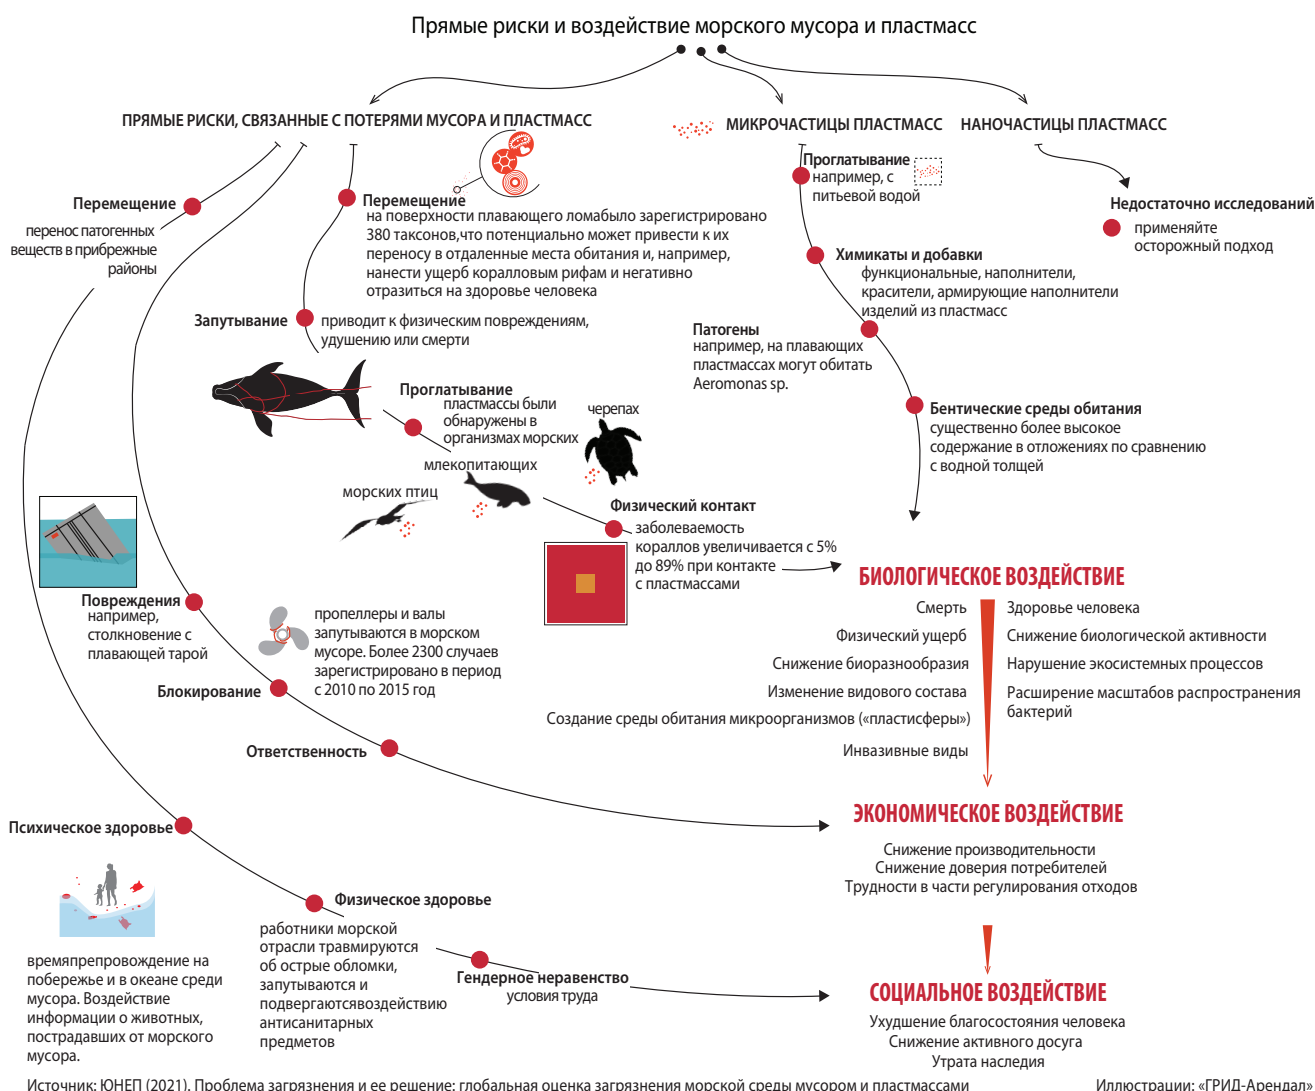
Прямые риски и воздействие морского мусора и пластмасс

ПРЯМЫЕ РИСКИ, СВЯЗАННЫЕ С ПОТЕРЯМИ МУСОРА И ПЛАСТМАСС

МИКРОЧАСТИЦЫ ПЛАСТМАСС

НАНОЧАСТИЦЫ ПЛАСТМАСС

Перемещение
перенос патогенных веществ в прибрежные районы

Перемещение
на поверхности плавающего ломабыло зарегистрировано 380 таксонов,что потенциально может привести к их переносу в отдаленные места обитания и, например, нанести ущерб коралловым рифам и негативно отразиться на здоровье человека

Запутывание
приводит к физическим повреждениям, удушению или смерти

Проглатывание
пластмассы были обнаружены в организмах морских
черепах
млекопитающих
морских птиц

Физический контакт
заболеваемость кораллов увеличивается с 5% до 89% при контакте с пластмассами

Повреждения
например, столкновение с плавающей тарой

пропеллеры и валы запутываются в морском мусоре. Более 2300 случаев зарегистрировано в период с 2010 по 2015 год

Блокирование

Ответственность

Психическое здоровье

времяпрепровождение на побережье и в океане среди мусора. Воздействие информации о животных, пострадавших от морского мусора.

Физическое здоровье
работники морской отрасли травмируются об острые обломки, запутываются и подвергаютсявоздействию антисанитарных предметов

Гендерное неравенство
условия труда

Проглатывание
например, с питьевой водой

Химикаты и добавки
функциональные, наполнители, красители, армирующие наполнители изделий из пластмасс

Патогены
например, на плавающих пластмассах могут обитать Aeromonas sp.

Бентические среды обитания
существенно более высокое содержание в отложениях по сравнению с водной толщей

Недостаточно исследований
применяйте осторожный подход

БИОЛОГИЧЕСКОЕ ВОЗДЕЙСТВИЕ
Смерть
Физический ущерб
Снижение биоразнообразия
Изменение видового состава
Создание среды обитания микроорганизмов («пластисферы»)
Инвазивные виды
Здоровье человека
Снижение биологической активности
Нарушение экосистемных процессов
Расширение масштабов распространения бактерий

ЭКОНОМИЧЕСКОЕ ВОЗДЕЙСТВИЕ
Снижение производительности
Снижение доверия потребителей
Трудности в части регулирования отходов

СОЦИАЛЬНОЕ ВОЗДЕЙСТВИЕ
Ухудшение благосостояния человека
Снижение активного досуга
Утрата наследия

Источник: ЮНЕП (2021). Проблема загрязнения и ее решение: глобальная оценка загрязнения морской среды мусором и пластмассами

Иллюстрации: «ГРИД-Арендал»